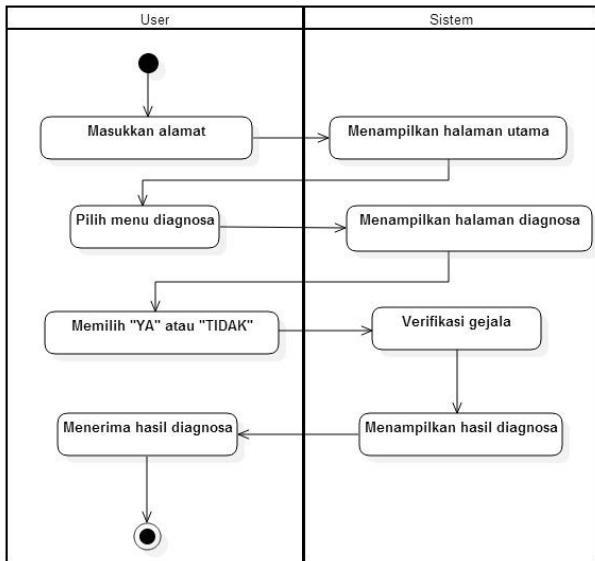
User

Sistem

Masukkan alamat

Menampilkan halaman utama

Pilih menu diagnosa

Menampilkan halaman diagnosa

Memilih "YA" atau "TIDAK"

Verifikasi gejala

Menerima hasil diagnosa

Menampilkan hasil diagnosa